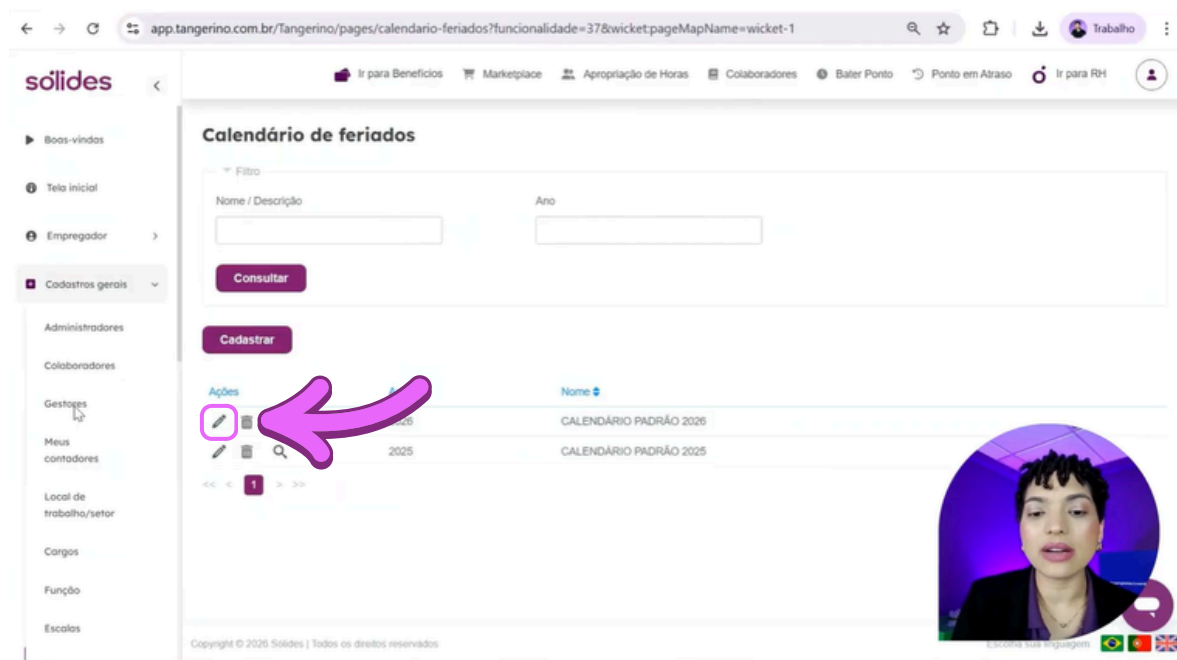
app.tangerino.com.br/Tangerino/pages/calendario-feriados?funcionalidade=37&wicket:pageMapName=wicket-1

Trabalho

sólides

Ir para Benefícios  Marketplace  Apropriação de Horas  Colaboradores  Bater Ponto  Ponto em Atraso  Ir para RH

Boas-vindas
Tela inicial
Empregador
Cadastros gerais
Administradores
Colaboradores
Gestores
Meus contadores
Local de trabalho/setor
Cargos
Função
Escalas

Calendário de feriados

Filtro

Nome / Descrição

Ano

Consultar

Cadastrar

| Ações | A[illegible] | Nome |
|---|---|---|
| | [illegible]26 | CALENDÁRIO PADRÃO 2026 |
| | 2025 | CALENDÁRIO PADRÃO 2025 |

<< < 1 > >>

Copyright © 2026 Sólides | Todos os direitos reservados

Escolha sua linguagem